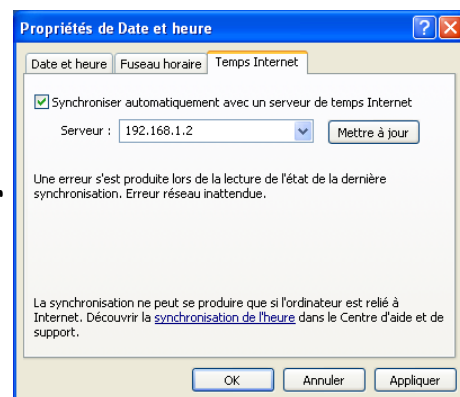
Propriétés de Date et heure

Date et heure | Fuseau horaire | Temps Internet

Synchroniser automatiquement avec un serveur de temps Internet

Serveur : 192.168.1.2

Mettre à jour

Une erreur s'est produite lors de la lecture de l'état de la dernière synchronisation. Erreur réseau inattendue.

La synchronisation ne peut se produire que si l'ordinateur est relié à Internet. Découvrir la synchronisation de l'heure dans le Centre d'aide et de support.

OK | Annuler | Appliquer